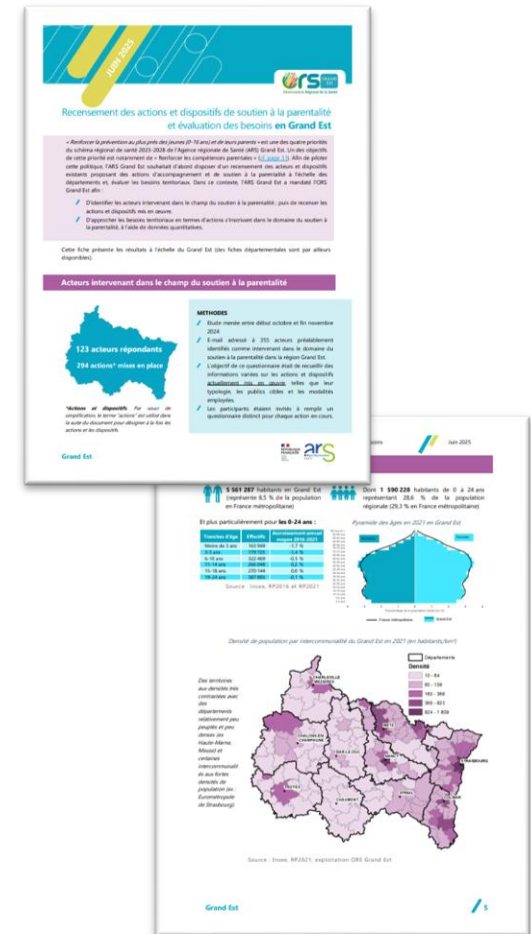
JUIN 2025

ORS GRAND EST
Observatoire Régional de la Santé

Recensement des actions et dispositifs de soutien à la parentalité et évaluation des besoins en Grand Est

« Renforcer la prévention au plus près des jeunes (0-16 ans) et de leurs parents » est une des quatre priorités du schéma régional de santé 2023-2028 de l'Agence régionale de Santé (ARS) Grand Est. Un des objectifs de cette priorité est notamment de « Renforcer les compétences parentales » (cf. page 23). Afin de piloter cette politique, l'ARS Grand Est souhaitait d'abord disposer d'un recensement des acteurs et dispositifs existants proposant des actions d'accompagnement et de soutien à la parentalité à l'échelle des départements et, évaluer les besoins territoriaux. Dans ce contexte, l'ARS Grand Est a mandaté l'ORS Grand Est afin :

D'identifier les acteurs intervenant dans le champ du soutien à la parentalité ; puis de recenser les actions et dispositifs mis en œuvre.

D'approcher les besoins territoriaux en termes d'actions s'inscrivant dans le domaine du soutien à la parentalité, à l'aide de données quantitatives.

Cette fiche présente les résultats à l'échelle du Grand Est (des fiches départementales sont par ailleurs disponibles).

Acteurs intervenant dans le champ du soutien à la parentalité

123 acteurs répondants
294 actions* mises en place

*Actions et dispositifs. Par souci de simplification, le terme "actions" est utilisé dans la suite du document pour désigner à la fois les actions et les dispositifs.

METHODES
Étude menée entre début octobre et fin novembre 2024.
E-mail adressé à 355 acteurs préalablement identifiés comme intervenant dans le domaine du soutien à la parentalité dans la région Grand Est.
L'objectif de ce questionnaire était de recueillir des informations variées sur les actions et dispositifs actuellement mis en œuvre, telles que leur typologie, les publics cibles et les modalités employées.
Les participants étaient invités à remplir un questionnaire distinct pour chaque action en cours.

Grand Est

RÉPUBLIQUE FRANÇAISE
ars

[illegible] Juin 2025

5 561 287 habitants en Grand Est (représente 8,5 % de la population en France métropolitaine)

Dont 1 590 228 habitants de 0 à 24 ans représentant 28,6 % de la population régionale (29,3 % en France métropolitaine)

Et plus particulièrement pour les 0-24 ans :

| Tranches d'âge | Effectifs | Accroissement annuel moyen 2016-2021 |
|---|---|---|
| Moins de 3 ans | 163 949 | -1,7 % |
| 3-5 ans | 179 725 | -1,4 % |
| 6-10 ans | 322 459 | -0,5 % |
| 11-14 ans | 266 348 | 0,2 % |
| 15-18 ans | 270 144 | 0,6 % |
| 19-24 ans | 387 603 | -0,1 % |

Source : Insee, RP2016 et RP2021

Pyramide des âges en 2021 en Grand Est

France métropolitaine
Grand Est

Densité de population par intercommunalité du Grand Est en 2021 (en habitants/km²)

Départements
Densité
15 – 84
85 – 159
160 – 360
360 – 823
824 – 1 838

Des territoires aux densités très contrastées avec des départements relativement peu peuplés et peu denses (ex : Haute-Marne, Meuse) et certaines intercommunalités aux fortes densités de population (ex : Eurométropole de Strasbourg).

CHARLEVILLE-MÉZIÈRES
REIMS
METZ
CHÂLONS-EN-CHAMPAGNE
BAR-LE-DUC
NANCY
STRASBOURG
TROYES
CHAUMONT
ÉPINAL
COLMAR

Source : Insee, RP2021, exploitation ORS Grand Est

Grand Est
5